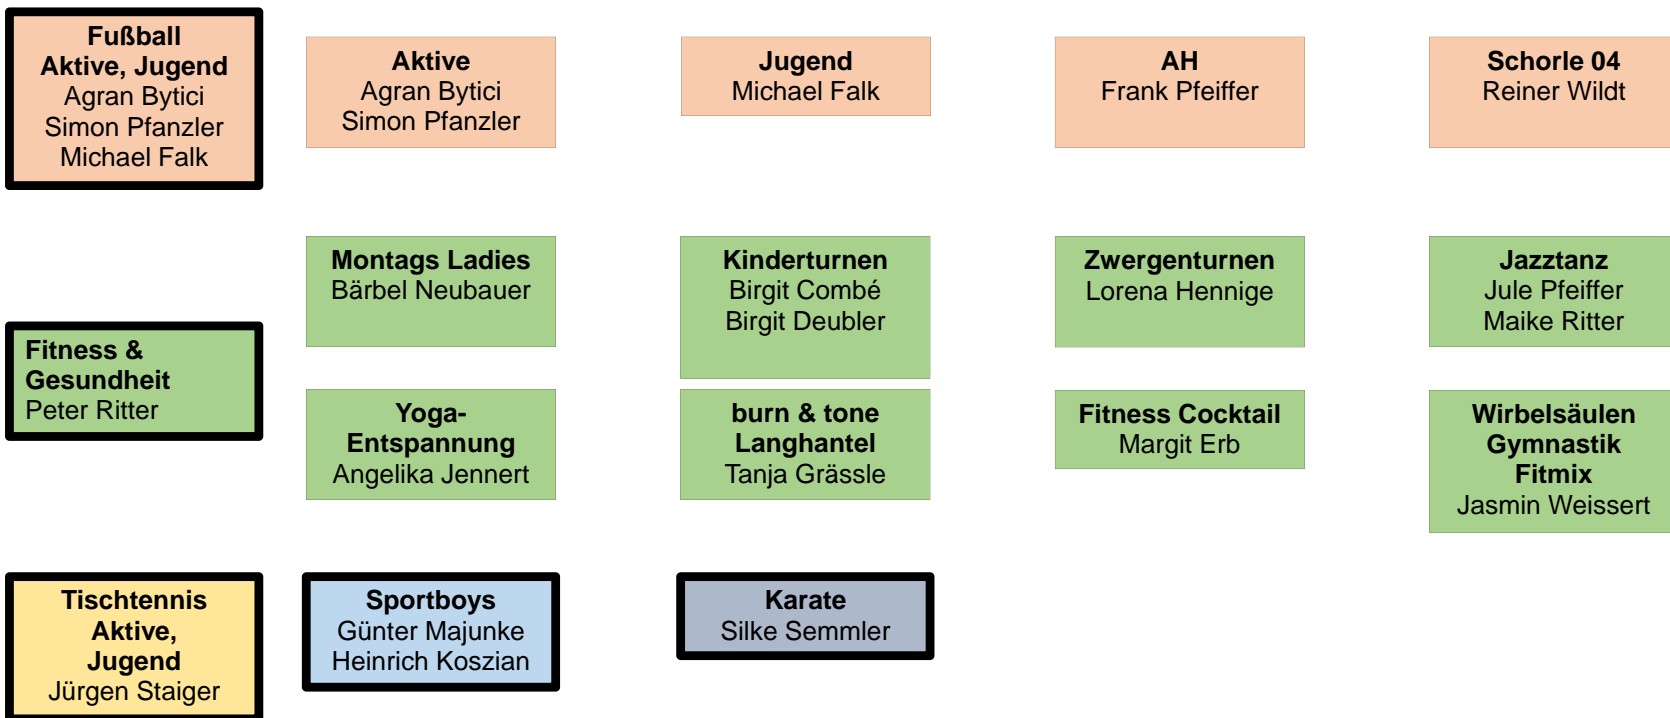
Fußball
Aktive, Jugend
Agran Bytici
Simon Pfanzler
Michael Falk

Aktive
Agran Bytici
Simon Pfanzler

Jugend
Michael Falk

AH
Frank Pfeiffer

Schorle 04
Reiner Wildt

Fitness &
Gesundheit
Peter Ritter

Montags Ladies
Bärbel Neubauer

Kinderturnen
Birgit Combé
Birgit Deubler

Zwergenturnen
Lorena Hennige

Jazztanz
Jule Pfeiffer
Maike Ritter

Yoga-
Entspannung
Angelika Jennert

burn & tone
Langhantel
Tanja Grässle

Fitness Cocktail
Margit Erb

Wirbelsäulen
Gymnastik
Fitmix
Jasmin Weissert

Tischtennis
Aktive,
Jugend
Jürgen Staiger

Sportboys
Günter Majunke
Heinrich Koszian

Karate
Silke Semmler